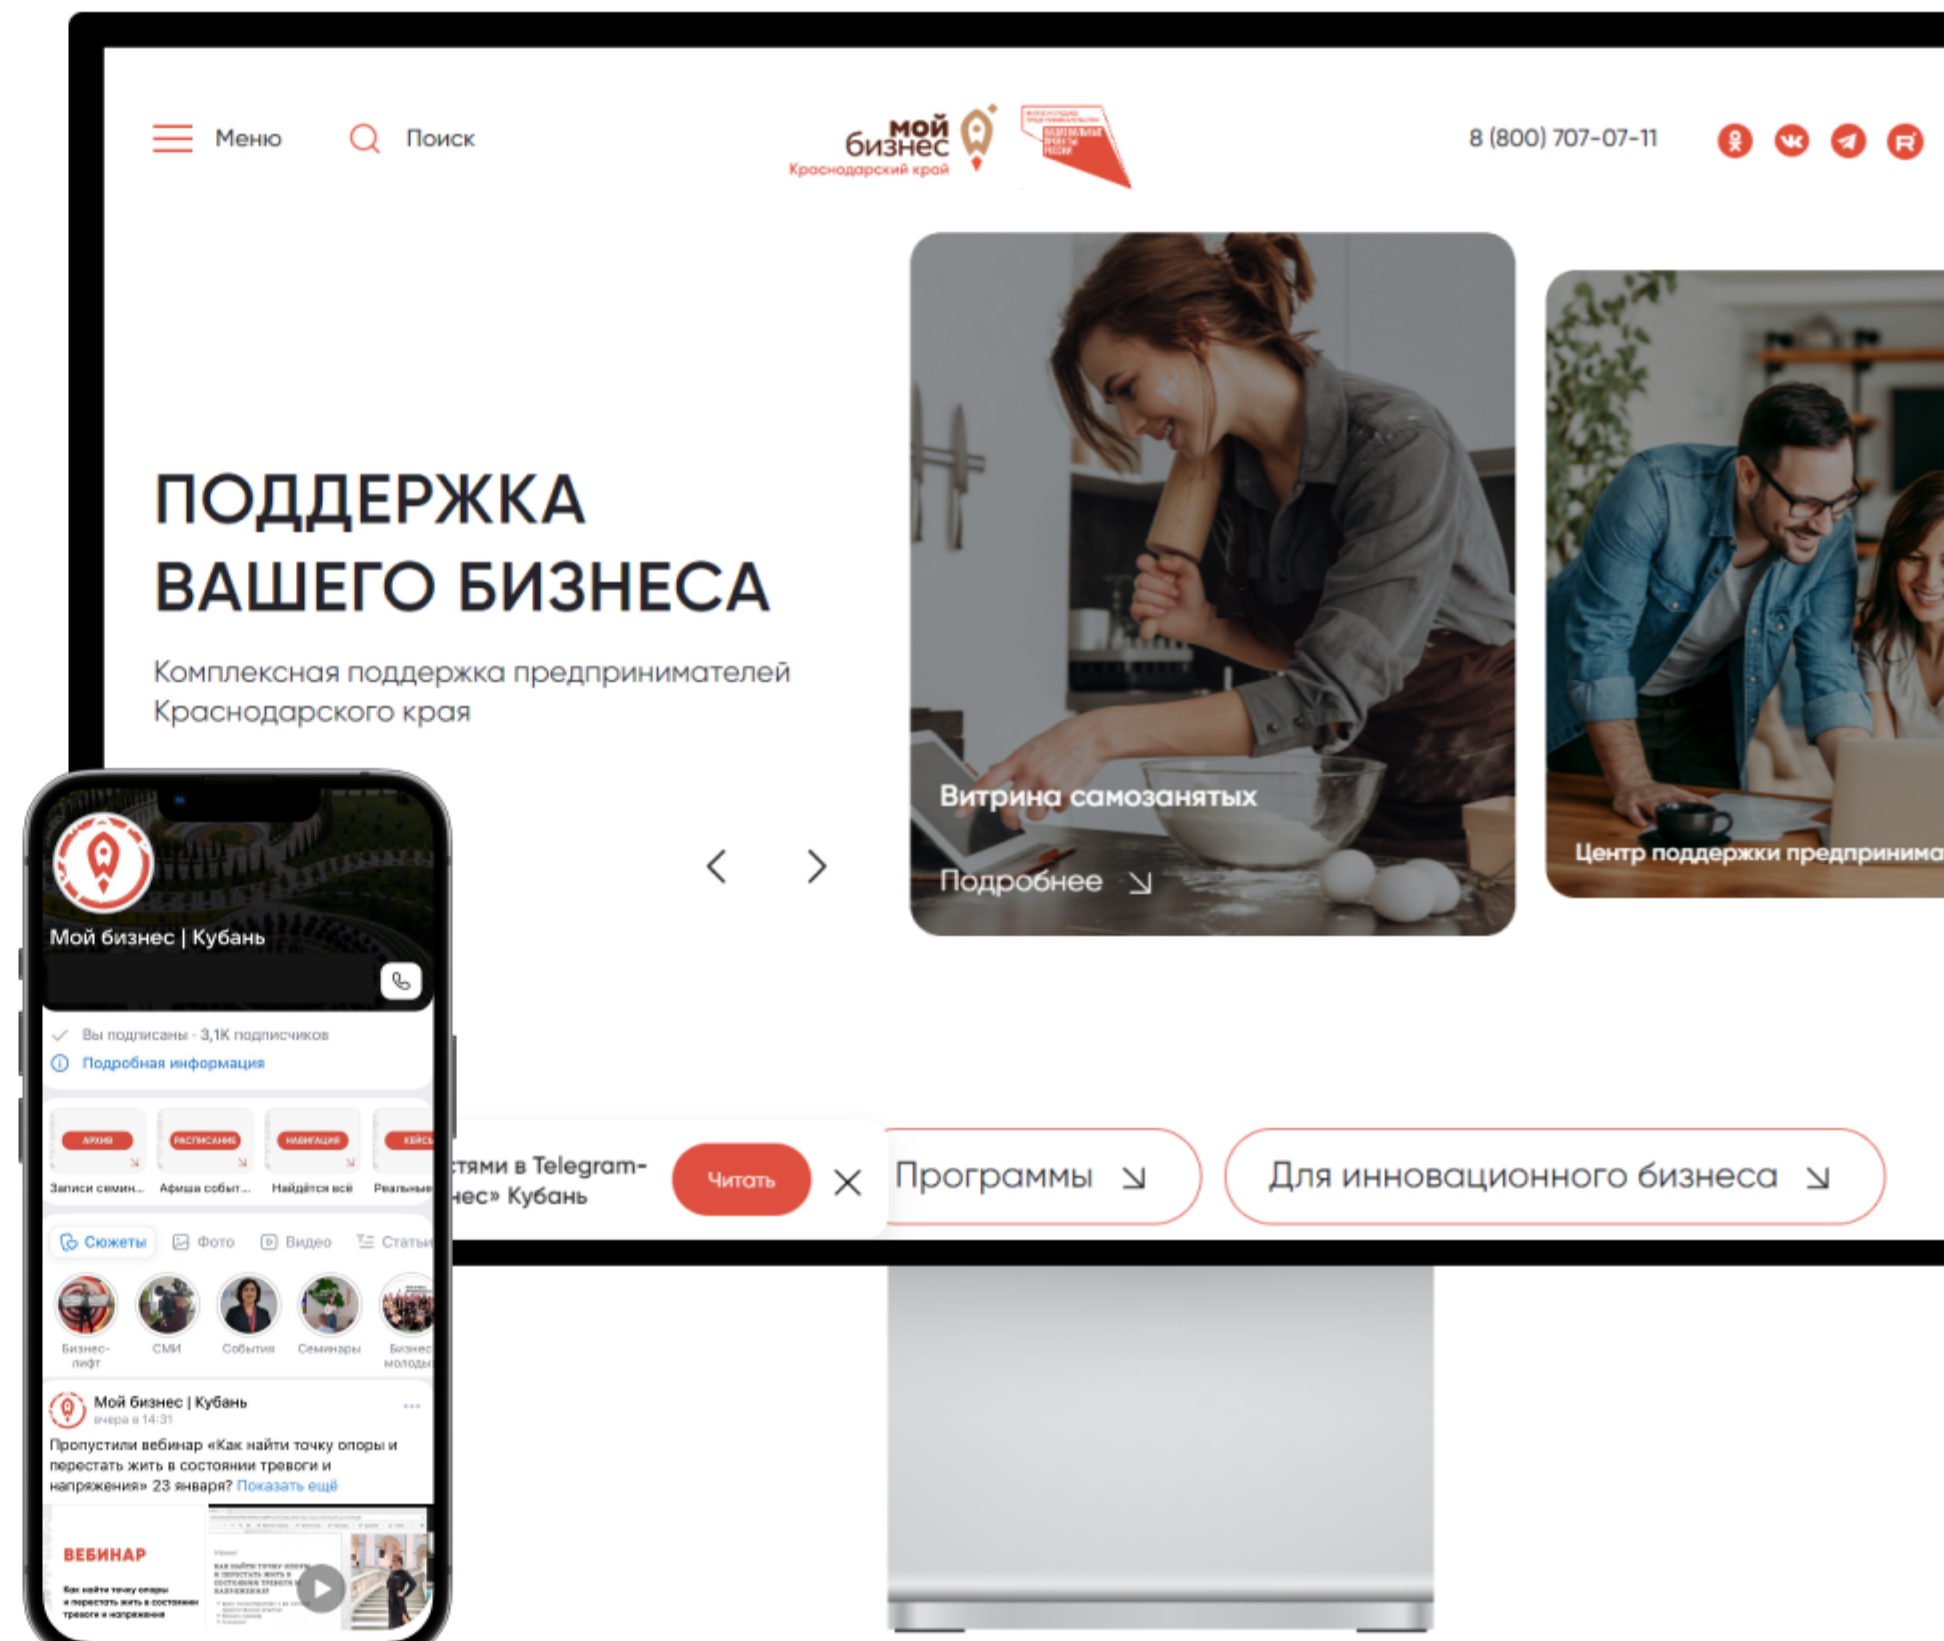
Меню

Поиск

мой бизнес
Краснодарский край

8 (800) 707-07-11

ПОДДЕРЖКА ВАШЕГО БИЗНЕСА

Комплексная поддержка предпринимателей Краснодарского края

Витрина самозанятых

Подробнее

Центр поддержки предпринима

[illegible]стями в Telegram-
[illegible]нес» Кубань

Читать

Программы

Для инновационного бизнеса

Мой бизнес | Кубань

Вы подписаны · 3,1K подписчиков

Подробная информация

АРХИВ

РАСПИСАНИЕ

НАВИГАЦИЯ

КЕЙС

Записи семин...

Афиша событ...

Найдётся всё

Реальные

Сюжеты

Фото

Видео

Статьи

Бизнес-лифт

СМИ

События

Семинары

Бизнес молоды

Мой бизнес | Кубань
вчера в 14:31

Пропустили вебинар «Как найти точку опоры и перестать жить в состоянии тревоги и напряжения» 23 января? Показать ещё

ВЕБИНАР

Как найти точку опоры и перестать жить в состоянии тревоги и напряжения